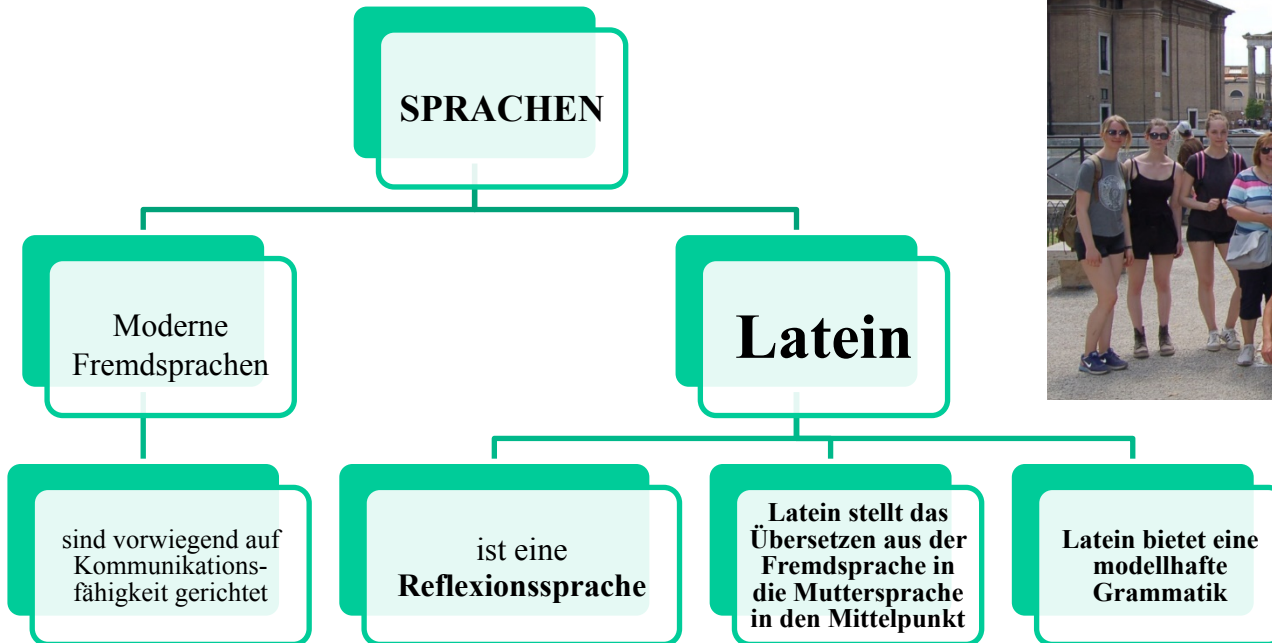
SPRACHEN

Moderne Fremdsprachen

Latein

sind vorwiegend auf Kommunikationsfähigkeit gerichtet

ist eine **Reflexionssprache**

**Latein stellt das Übersetzen aus der Fremdsprache in die Muttersprache in den Mittelpunkt**

**Latein bietet eine modellhafte Grammatik**